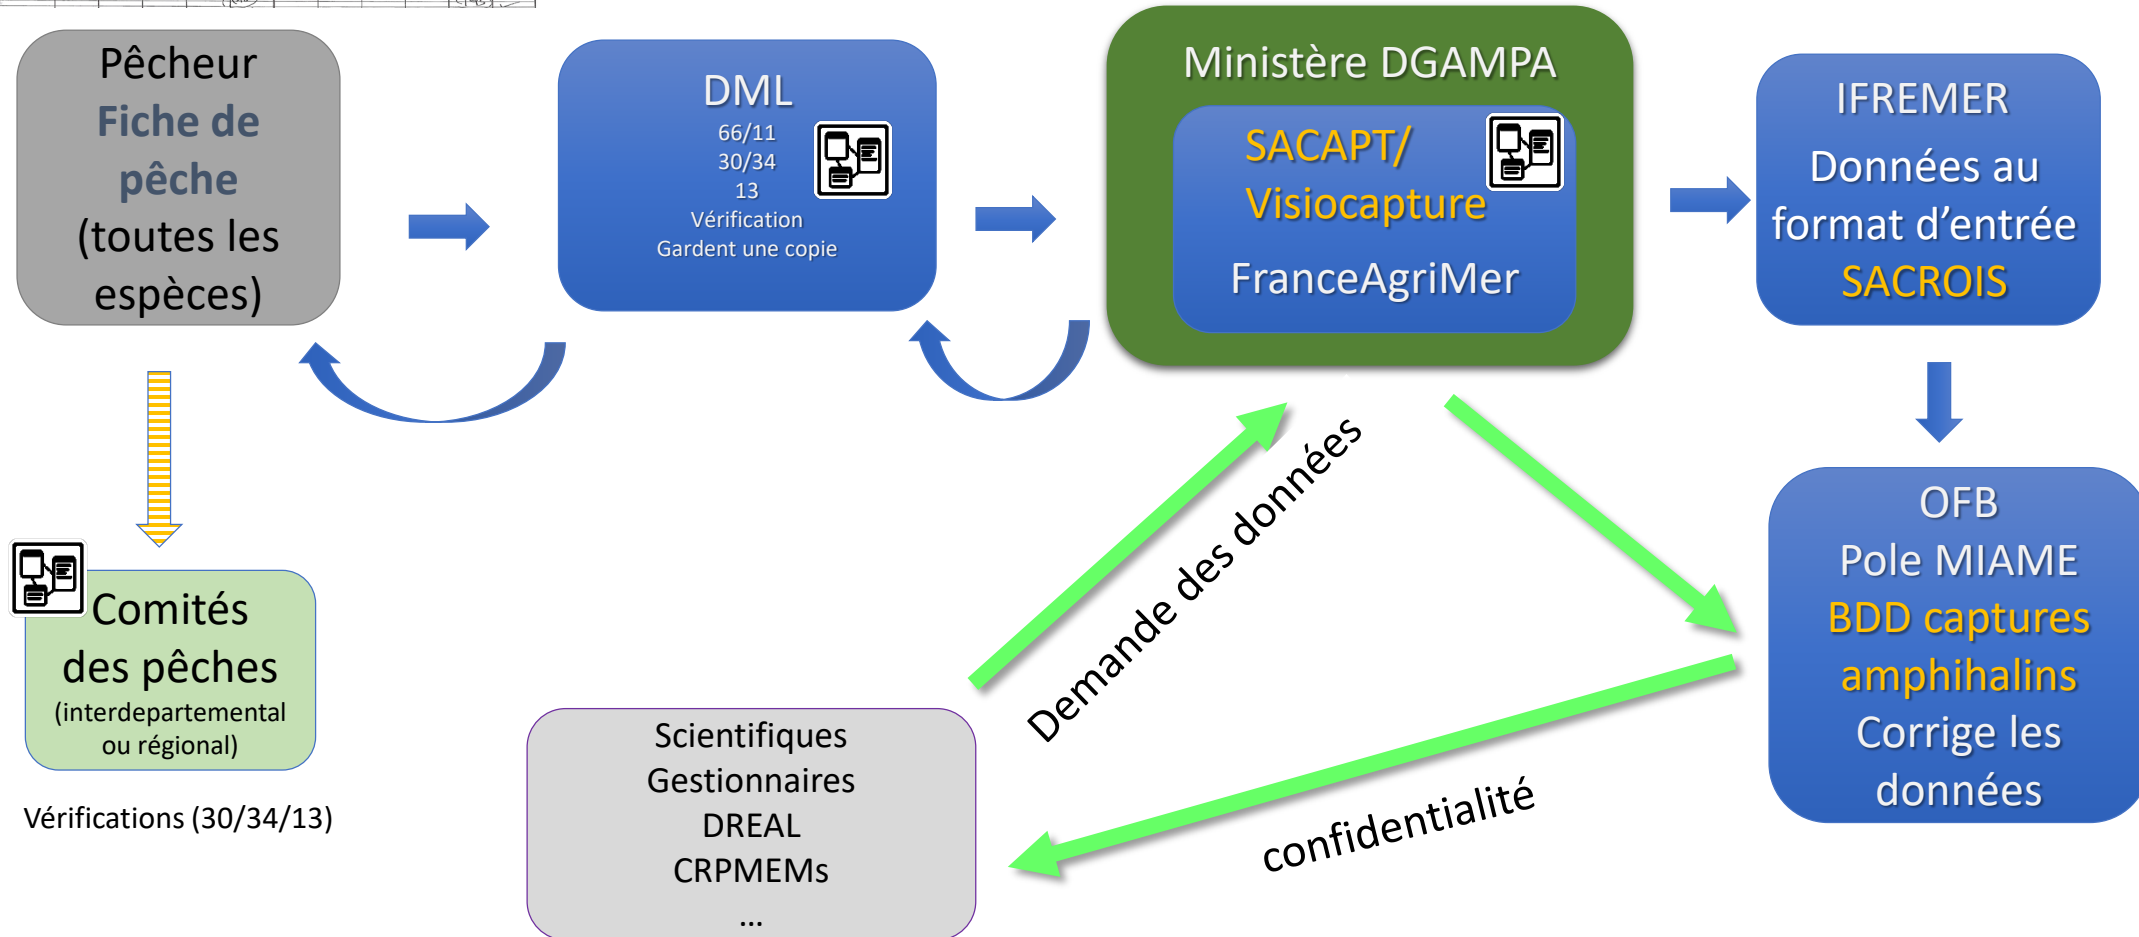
Pêcheur
Fiche de pêche
(toutes les espèces)

DML
66/11
30/34
13
Vérification
Gardent une copie

Ministère DGAMPA
SACAPT/
Visiocapture
FranceAgriMer

IFREMER
Données au format d'entrée
SACROIS

OFB
Pole MIAME
BDD captures amphihalins
Corrige les données

Comités des pêches
(interdepartemental ou régional)

Vérifications (30/34/13)

Scientifiques
Gestionnaires
DREAL
CRPMEMs
...

Demande des données

confidentialité